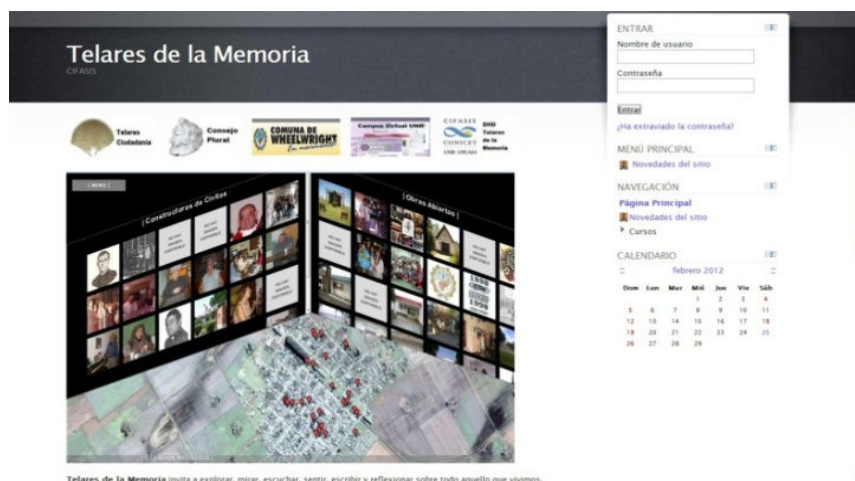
Telares de la Memoria
CIFASIS

Telares Ciudadanía
Consejo Plural
COMUNA DE WHEELWRIGHT
Campus Virtual UNR
CIFASIS CONICET UNR UNCAM
DHD Telares de la Memoria

| MENU |
| Constructores de Civitas |
| Obras Abiertas |

Telares de la Memoria invita a explorar, mirar, escuchar, sentir, escribir y reflexionar sobre todo aquello que vivimos

ENTRAR
Nombre de usuario
Contraseña
Entrar
¿Ha extraviado la contraseña?

MENÚ PRINCIPAL
Novedades del sitio

NAVEGACIÓN
Página Principal
Novedades del sitio
Cursos

CALENDARIO
febrero 2012

| Dom | Lun | Mar | Mié | Jue | Vie | Sáb |
|---|---|---|---|---|---|---|
| | | | 1 | 2 | 3 | 4 |
| 5 | 6 | 7 | 8 | 9 | 10 | 11 |
| 12 | 13 | 14 | 15 | 16 | 17 | 18 |
| 19 | 20 | 21 | 22 | 23 | 24 | 25 |
| 26 | 27 | 28 | 29 | | | |